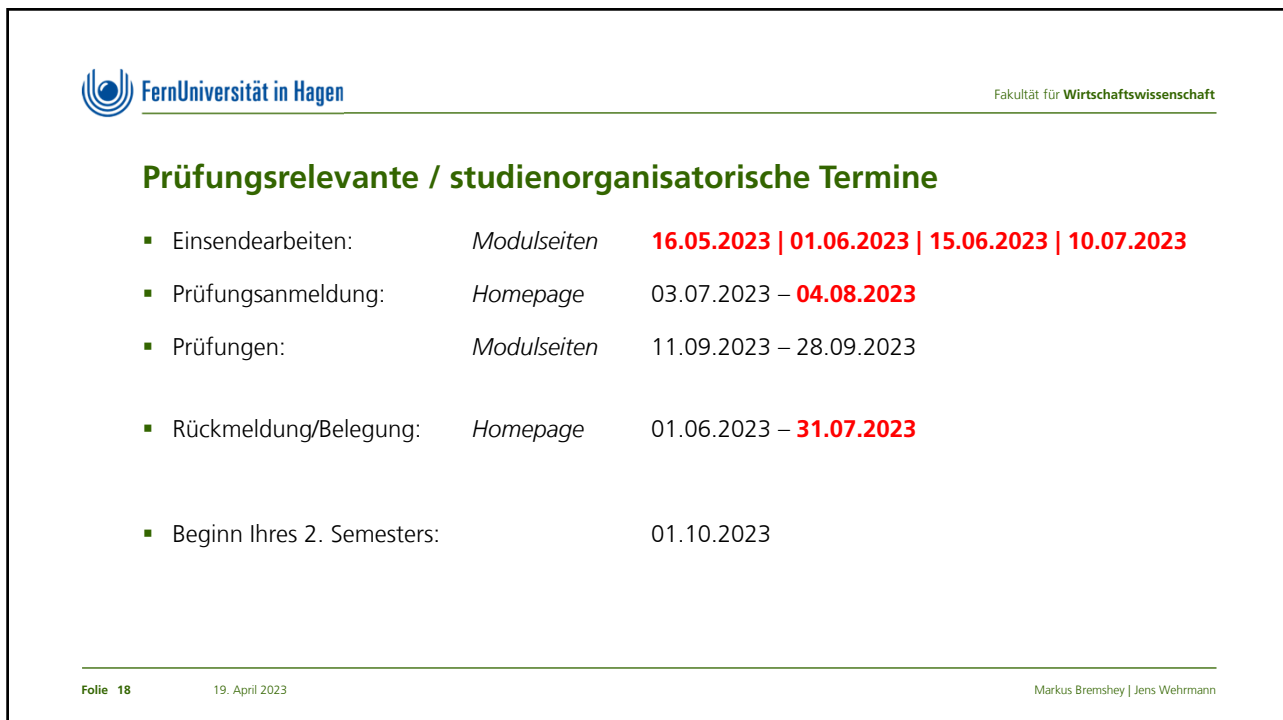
FernUniversität in Hagen

Fakultät für Wirtschaftswissenschaft

Prüfungsrelevante / studienorganisatorische Termine

- Einsendearbeiten: Modulseiten 16.05.2023 | 01.06.2023 | 15.06.2023 | 10.07.2023
- Prüfungsanmeldung: Homepage 03.07.2023 – 04.08.2023
- Prüfungen: Modulseiten 11.09.2023 – 28.09.2023
- Rückmeldung/Belegung: Homepage 01.06.2023 – 31.07.2023
- Beginn Ihres 2. Semesters: 01.10.2023

Folie 18 19. April 2023 Markus Bremshey | Jens Wehrmann